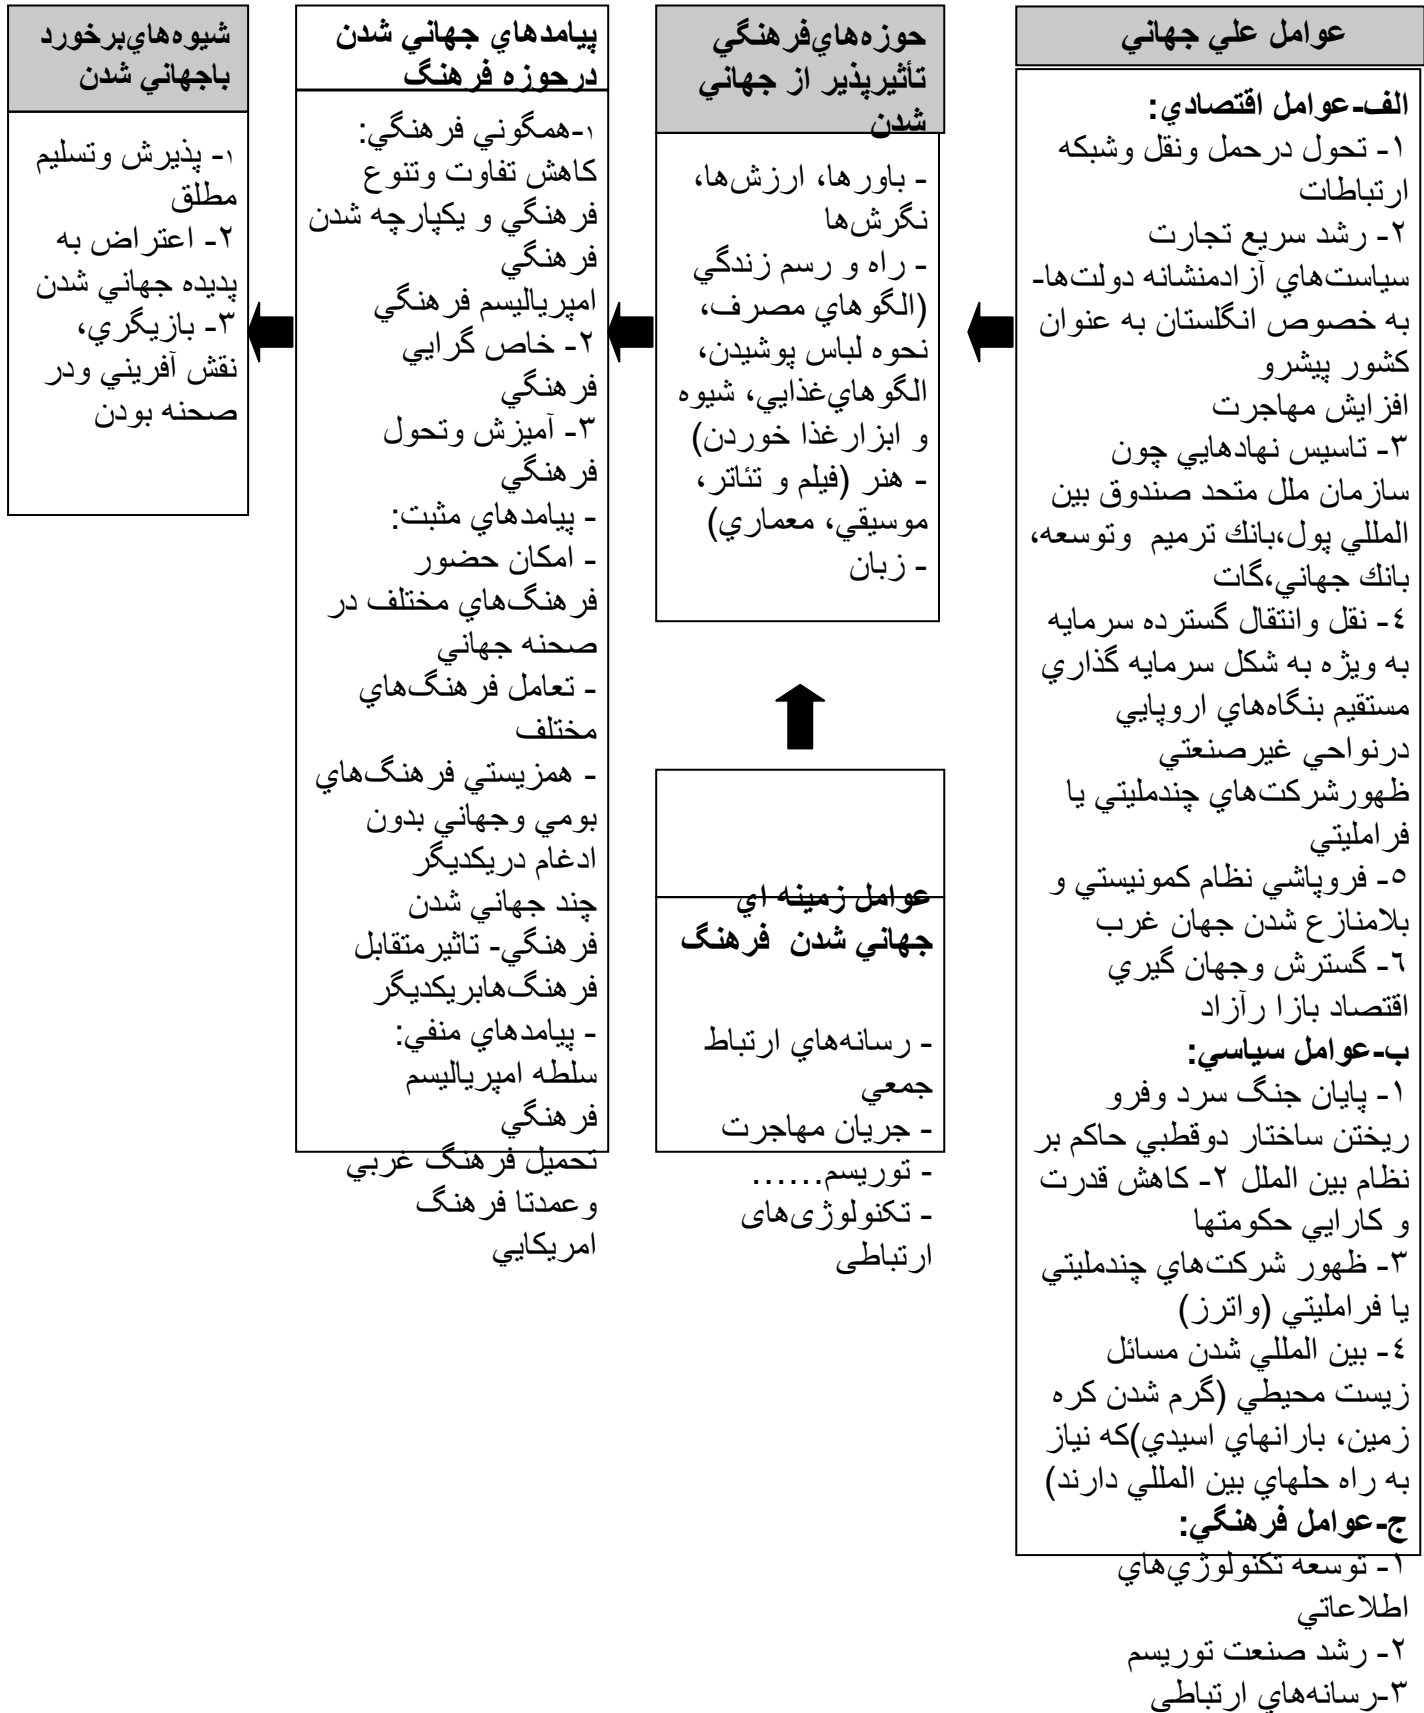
عوامل علي جهاني

الف-عوامل اقتصادي:
١- تحول درحمل ونقل وشبكه ارتباطات
٢- رشد سريع تجارت سياستهاي آزادمنشانه دولتها-به خصوص انگلستان به عنوان كشور پيشرو
افزايش مهاجرت
٣- تاسيس نهادهايي چون سازمان ملل متحد صندوق بين المللي پول،بانك ترميم وتوسعه، بانك جهاني،گات
٤- نقل وانتقال گسترده سرمايه به ويژه به شكل سرمايه گذاري مستقيم بنگاههاي اروپايي درنواحي غيرصنعتي
ظهورشركتهاي چندمليتي يا فرامليتي
٥- فروپاشي نظام كمونيستي و بلامنازع شدن جهان غرب
٦- گسترش وجهان گيري اقتصاد بازا رآزاد
ب-عوامل سياسي:
١- پايان جنگ سرد وفرو ريختن ساختار دوقطبي حاكم بر نظام بين الملل ٢- كاهش قدرت و كارايي حكومتها
٣- ظهور شركتهاي چندمليتي يا فرامليتي (واترز)
٤- بين المللي شدن مسائل زيست محيطي (گرم شدن كره زمين، بارانهاي اسيدي)كه نياز به راه حلهاي بين المللي دارند)
ج-عوامل فرهنگي:
١- توسعه تكنولوژيهاي اطلاعاتي
٢- رشد صنعت توريسم
٣-رسانههاي ارتباطي

حوزههايفرهنگي تأثيرپذير از جهاني شدن

- باورها، ارزشها، نگرشها
- راه و رسم زندگي (الگوهاي مصرف، نحوه لباس پوشيدن، الگوهايغذايي، شيوه و ابزارغذا خوردن)
- هنر (فيلم و تئاتر، موسيقي، معماري)
- زبان

عوامل زمينه اي جهاني شدن فرهنگ

- رسانههاي ارتباط جمعي
- جريان مهاجرت
- توريسم......
- تكنولوژیهای ارتباطی

پيامدهاي جهاني شدن درحوزه فرهنگ

١-همگوني فرهنگي: كاهش تفاوت وتنوع فرهنگي و يكپارچه شدن فرهنگي
امپرياليسم فرهنگي
٢- خاص گرايي فرهنگي
٣- آميزش وتحول فرهنگي
- پيامدهاي مثبت:
- امكان حضور فرهنگهاي مختلف در صحنه جهاني
- تعامل فرهنگهاي مختلف
- همزيستي فرهنگهاي بومي وجهاني بدون ادغام دريكديگر
چند جهاني شدن فرهنگي- تاثيرمتقابل فرهنگهابريكديگر
- پيامدهاي منفي:
سلطه امپرياليسم فرهنگي
تحميل فرهنگ غربي وعمدتا فرهنگ امريكايي

شيوههايبرخورد باجهاني شدن

١- پذيرش وتسليم مطلق
٢- اعتراض به پديده جهاني شدن
٣- بازيگري، نقش آفريني ودر صحنه بودن